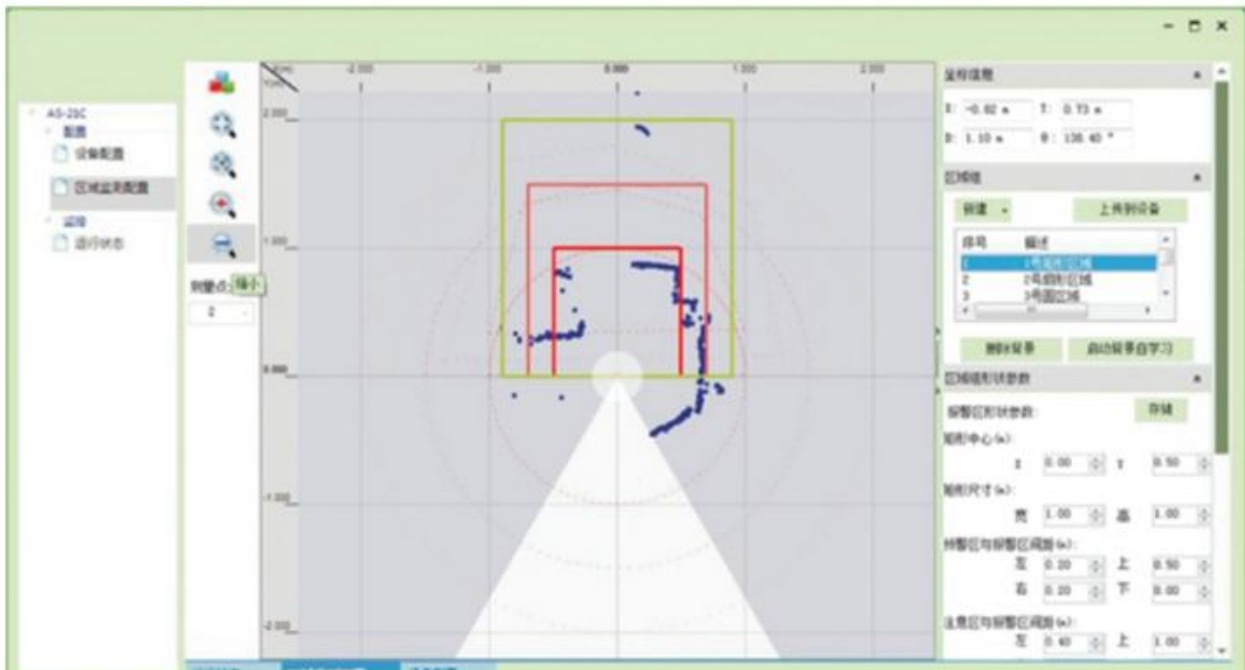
AS-25C
配置
设备配置
区域监测配置
监控
运行状态

测量点 缩小
2

-2.000
-1.000
0.000
1.000
2.000
2.000
1.000
0.000
-1.000
-2.000

坐标信息
X: -0.02 m Y: 0.73 m
D: 1.10 m θ: 138.40 °

区域组
新建 上传到设备
序号 描述
1 1号矩形区域
2 2号扇形区域
3 3号圆区域
删除背景 启动背景自学习

区域组形状参数
报警区形状参数: 存储
矩形中心(m):
X 0.00 Y 0.50
矩形尺寸(m):
宽 1.00 高 1.00
预警区与报警区间距(m):
左 0.20 上 0.50
右 0.20 下 0.00
注意区与预警区间距(m):
左 0.40 上 1.00